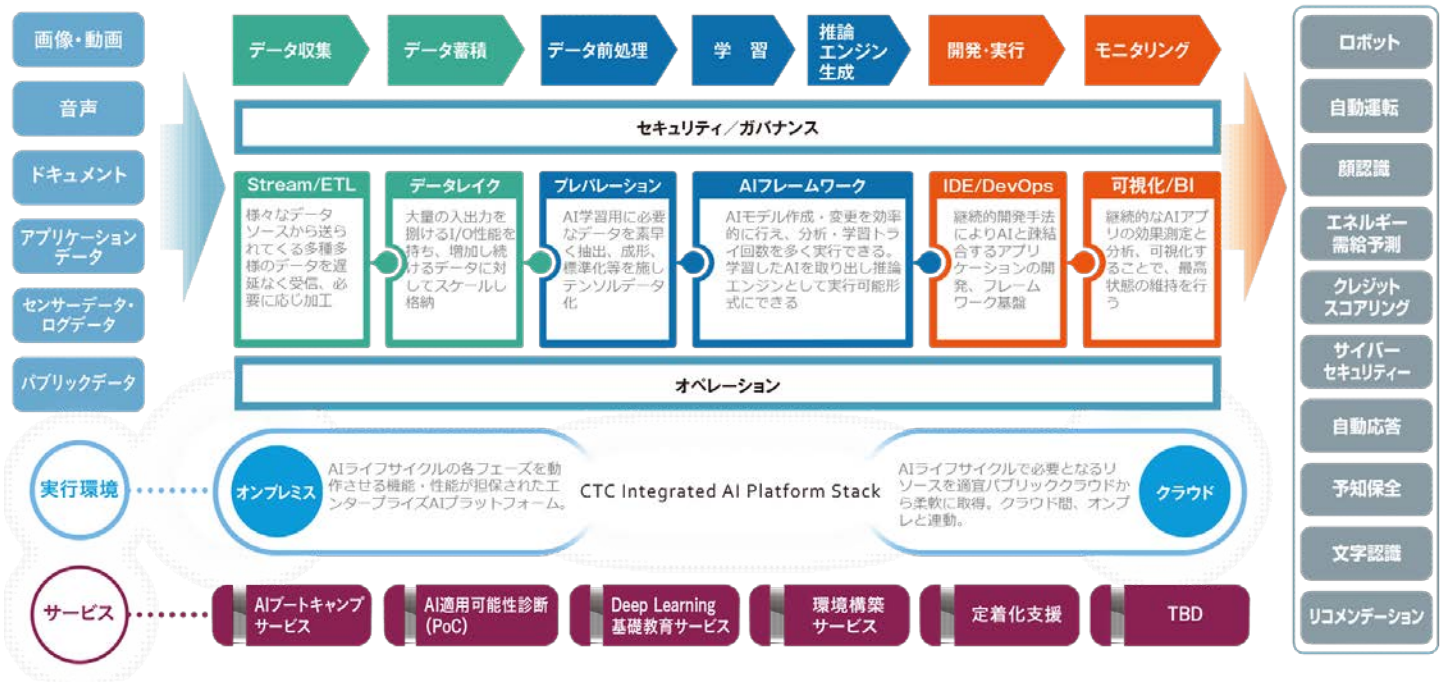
画像・動画

音声

ドキュメント

アプリケーションデータ

センサーデータ・ログデータ

パブリックデータ

データ収集

データ蓄積

データ前処理

学習

推論エンジン生成

開発・実行

モニタリング

セキュリティ／ガバナンス

Stream/ETL
様々なデータソースから送られてくる多種多様のデータを遅延なく受信、必要に応じ加工

データレイク
大量の入出力を捌けるI/O性能を持ち、増加し続けるデータに対してスケールし格納

プレパレーション
AI学習用に必要なデータを素早く抽出、成形、標準化等を施しテンソルデータ化

AIフレームワーク
AIモデル作成・変更を効率的に行え、分析・学習トライ回数を多く実行できる。学習したAIを取り出し推論エンジンとして実行可能形式にできる

IDE/DevOps
継続的開発手法によりAIと連結合するアプリケーションの開発、フレームワーク基盤

可視化/BI
継続的なAIアプリの効果測定と分析、可視化することで、最高状態の維持を行う

オペレーション

実行環境

オンプレミス

AIライフサイクルの各フェーズを動作させる機能・性能が担保されたエンタープライズAIプラットフォーム。

CTC Integrated AI Platform Stack

AIライフサイクルで必要となるリソースを適宜パブリッククラウドから柔軟に取得。クラウド間、オンプレと連動。

クラウド

サービス

AIブートキャンプサービス

AI適用可能性診断(PoC)

Deep Learning基礎教育サービス

環境構築サービス

定着化支援

TBD

ロボット

自動運転

顔認識

エネルギー需給予測

クレジットスコアリング

サイバーセキュリティー

自動応答

予知保全

文字認識

リコメンデーション